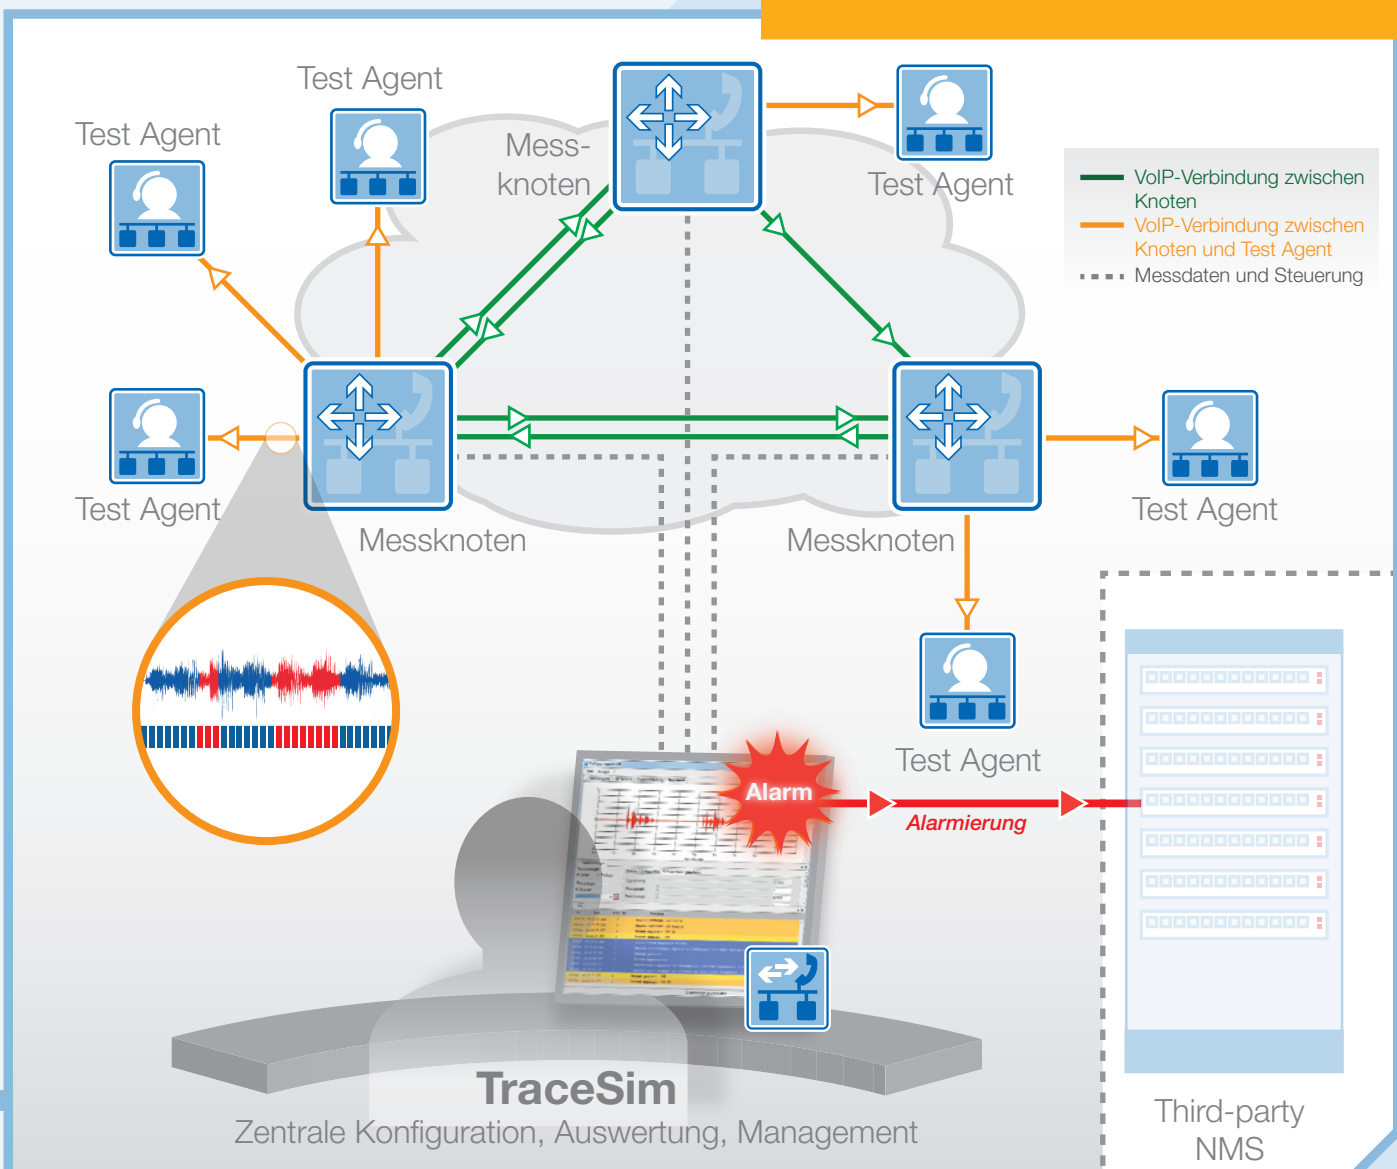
Test Agent

Test Agent

Mess-knoten

Test Agent

VoIP-Verbindung zwischen Knoten

VoIP-Verbindung zwischen Knoten und Test Agent

Messdaten und Steuerung

Test Agent

Test Agent

Messknoten

Messknoten

Test Agent

Test Agent

Alarm

Alarmierung

TraceSim

Zentrale Konfiguration, Auswertung, Management

Third-party NMS